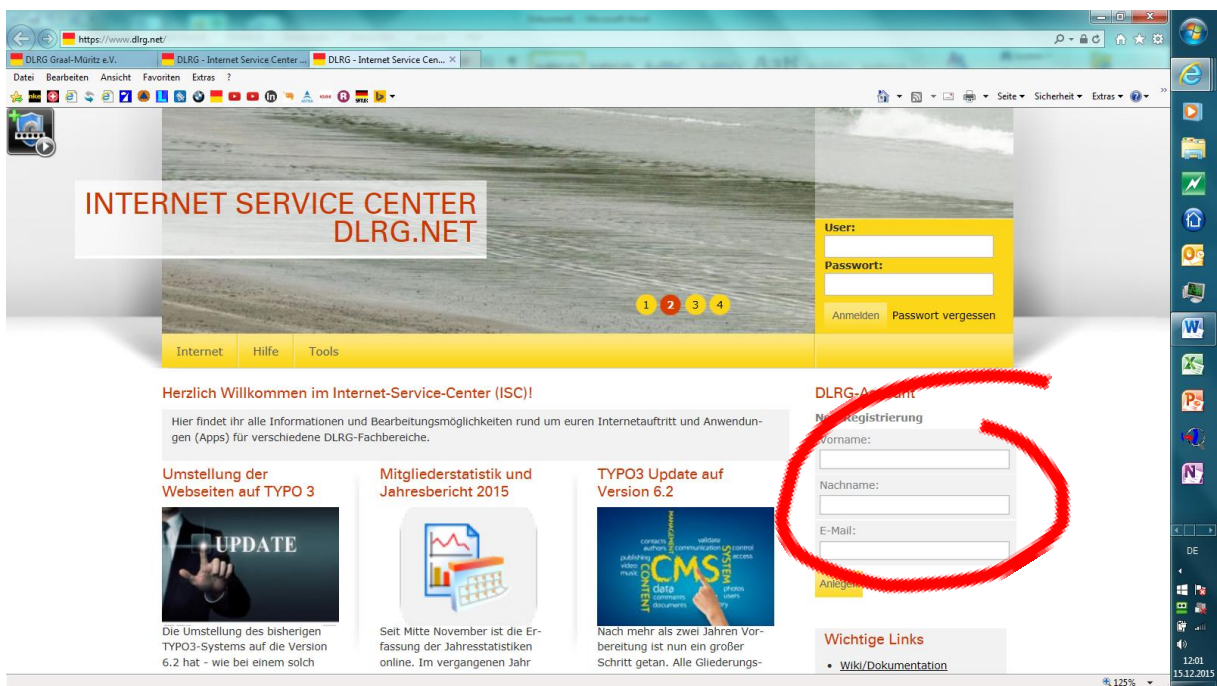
https://www.dlrg.net/
DLRG Graal-Müritz e.V.
DLRG - Internet Service Center ...
DLRG - Internet Service Cen...
Datei Bearbeiten Ansicht Favoriten Extras ?
Seite Sicherheit Extras

INTERNET SERVICE CENTER
DLRG.NET

User:
Passwort:
Anmelden Passwort vergessen

1 2 3 4

Internet Hilfe Tools

Herzlich Willkommen im Internet-Service-Center (ISC)!

Hier findet ihr alle Informationen und Bearbeitungsmöglichkeiten rund um euren Internetauftritt und Anwendungen (Apps) für verschiedene DLRG-Fachbereiche.

Umstellung der Webseiten auf TYPO 3

UPDATE

Die Umstellung des bisherigen TYPO3-Systems auf die Version 6.2 hat - wie bei einem solch

Mitgliederstatistik und Jahresbericht 2015

Seit Mitte November ist die Erfassung der Jahresstatistiken online. Im vergangenen Jahr

TYPO3 Update auf Version 6.2

CMS CONTENT SYSTEM MANAGEMENT contacts authors validate communication control access publishing video music data comments documents photos users

Nach mehr als zwei Jahren Vorbereitung ist nun ein großer Schritt getan. Alle Gliederungs-

DLRG-A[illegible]
N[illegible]registrierung
Vorname:
Nachname:
E-Mail:
Anlegen

Wichtige Links
• Wiki/Dokumentation

DE
12:01
15.12.2015
125%